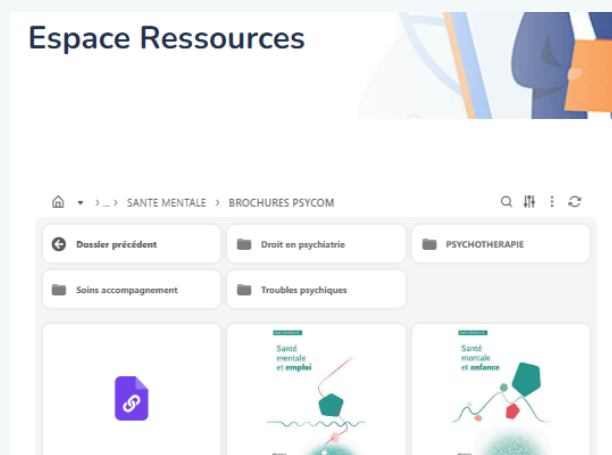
Espace Ressources

> ... > SANTE MENTALE > BROCHURES PSYCOM

Dossier précédent

Droit en psychiatrie

PSYCHOTHERAPIE

Soins accompagnement

Troubles psychiques

Santé mentale et emploi

Santé mentale et enfance